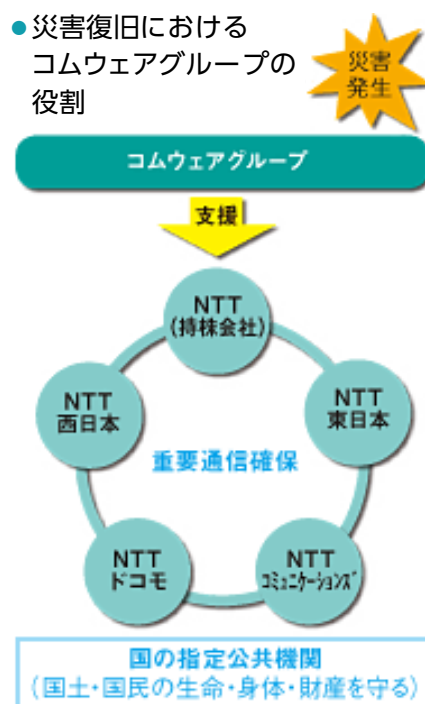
●災害復旧における コムウェアグループの 役割

災害発生

コムウェアグループ

支援

NTT (持株会社)

NTT 東日本

NTT 西日本

重要通信確保

NTT ドコモ

NTT コミュニケーションズ

国の指定公共機関
(国土・国民の生命・身体・財産を守る)